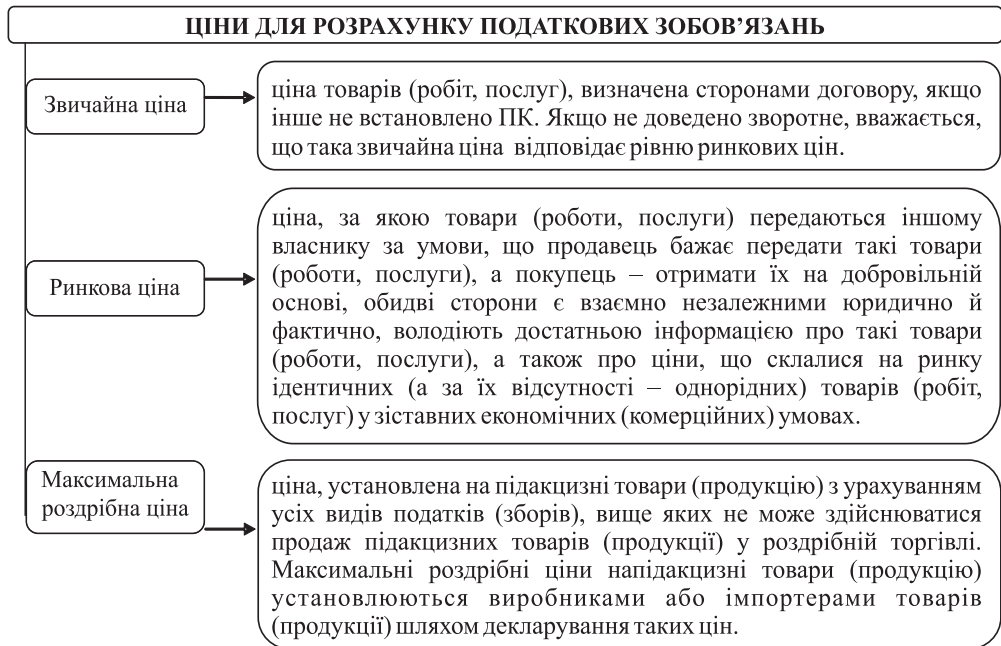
ЦІНИ ДЛЯ РОЗРАХУНКУ ПОДАТКОВИХ ЗОБОВ'ЯЗАНЬ

Звичайна ціна

ціна товарів (робіт, послуг), визначена сторонами договору, якщо інше не встановлено ПК. Якщо не доведено зворотне, вважається, що така звичайна ціна відповідає рівню ринкових цін.

Ринкова ціна

ціна, за якою товари (роботи, послуги) передаються іншому власнику за умови, що продавець бажає передати такі товари (роботи, послуги), а покупець – отримати їх на добровільній основі, обидві сторони є взаємно незалежними юридично й фактично, володіють достатньою інформацією про такі товари (роботи, послуги), а також про ціни, що склалися на ринку ідентичних (а за їх відсутності – однорідних) товарів (робіт, послуг) у зіставних економічних (комерційних) умовах.

Максимальна роздрібна ціна

ціна, установлена на підакцизні товари (продукцію) з урахуванням усіх видів податків (зборів), вище яких не може здійснюватися продаж підакцизних товарів (продукції) у роздрібній торгівлі. Максимальні роздрібні ціни напідакцизні товари (продукцію) установлюються виробниками або імпортерами товарів (продукції) шляхом декларування таких цін.